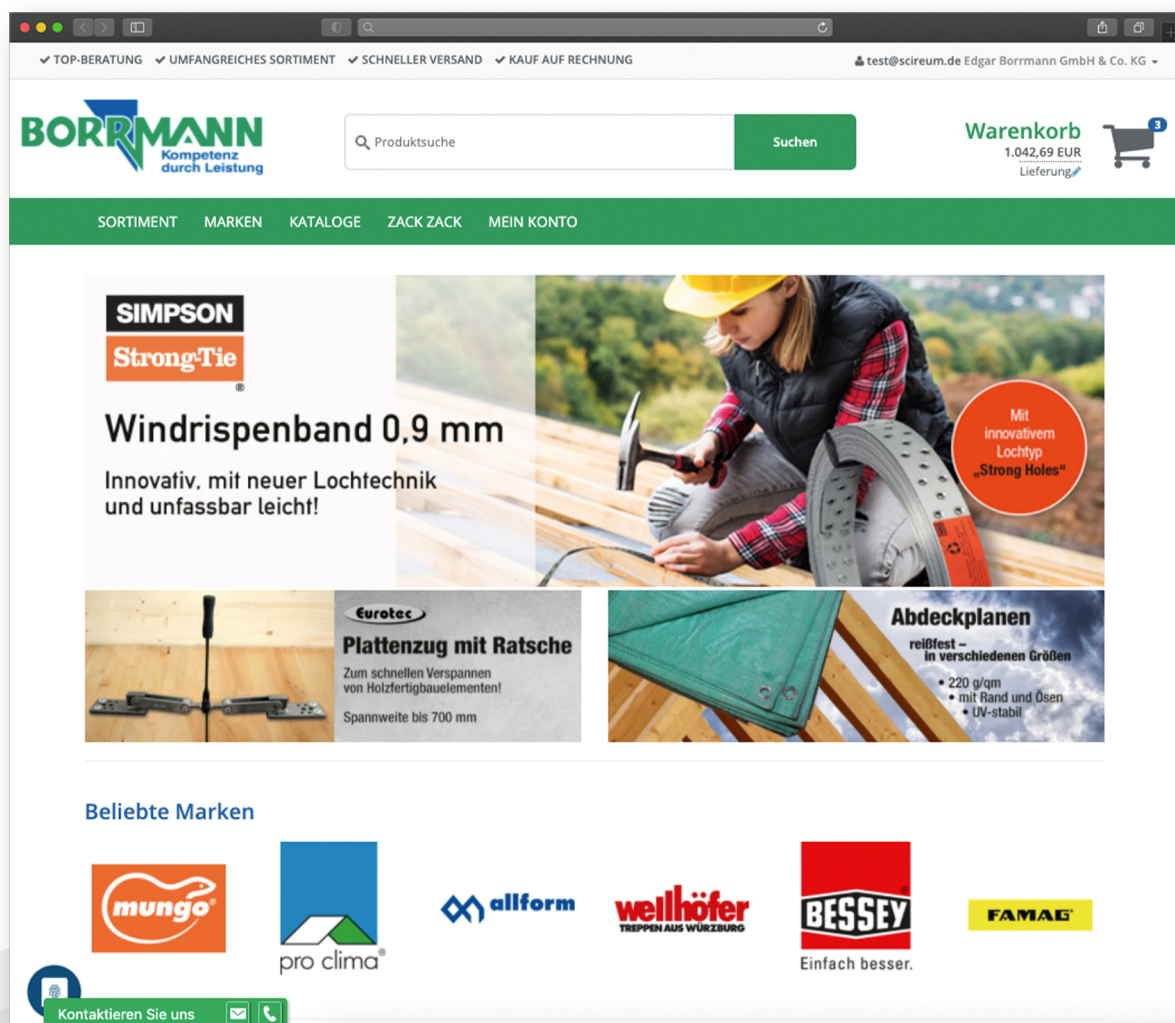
✔ TOP-BERATUNG ✔ UMFANGREICHES SORTIMENT ✔ SCHNELLER VERSAND ✔ KAUF AUF RECHNUNG

test@scireum.de Edgar Borrmann GmbH & Co. KG

BORRMANN
Kompetenz durch Leistung

Produktsuche

Suchen

Warenkorb
1.042,69 EUR
Lieferung

3

SORTIMENT MARKEN KATALOGE ZACK ZACK MEIN KONTO

SIMPSON
Strong-Tie

Windrispenband 0,9 mm

Innovativ, mit neuer Lochtechnik und unfassbar leicht!

Mit innovativem Lochtyp „Strong Holes"

Eurotec
Plattenzug mit Ratsche
Zum schnellen Verspannen von Holzfertigbauelementen!
Spannweite bis 700 mm

Abdeckplanen
reißfest – in verschiedenen Größen
• 220 g/qm
• mit Rand und Ösen
• UV-stabil

Beliebte Marken

mungo

pro clima

allform

weilhöfer
TREPPEN AUS WÜRZBURG

BESSEY
Einfach besser.

FAMAG

Kontaktieren Sie uns